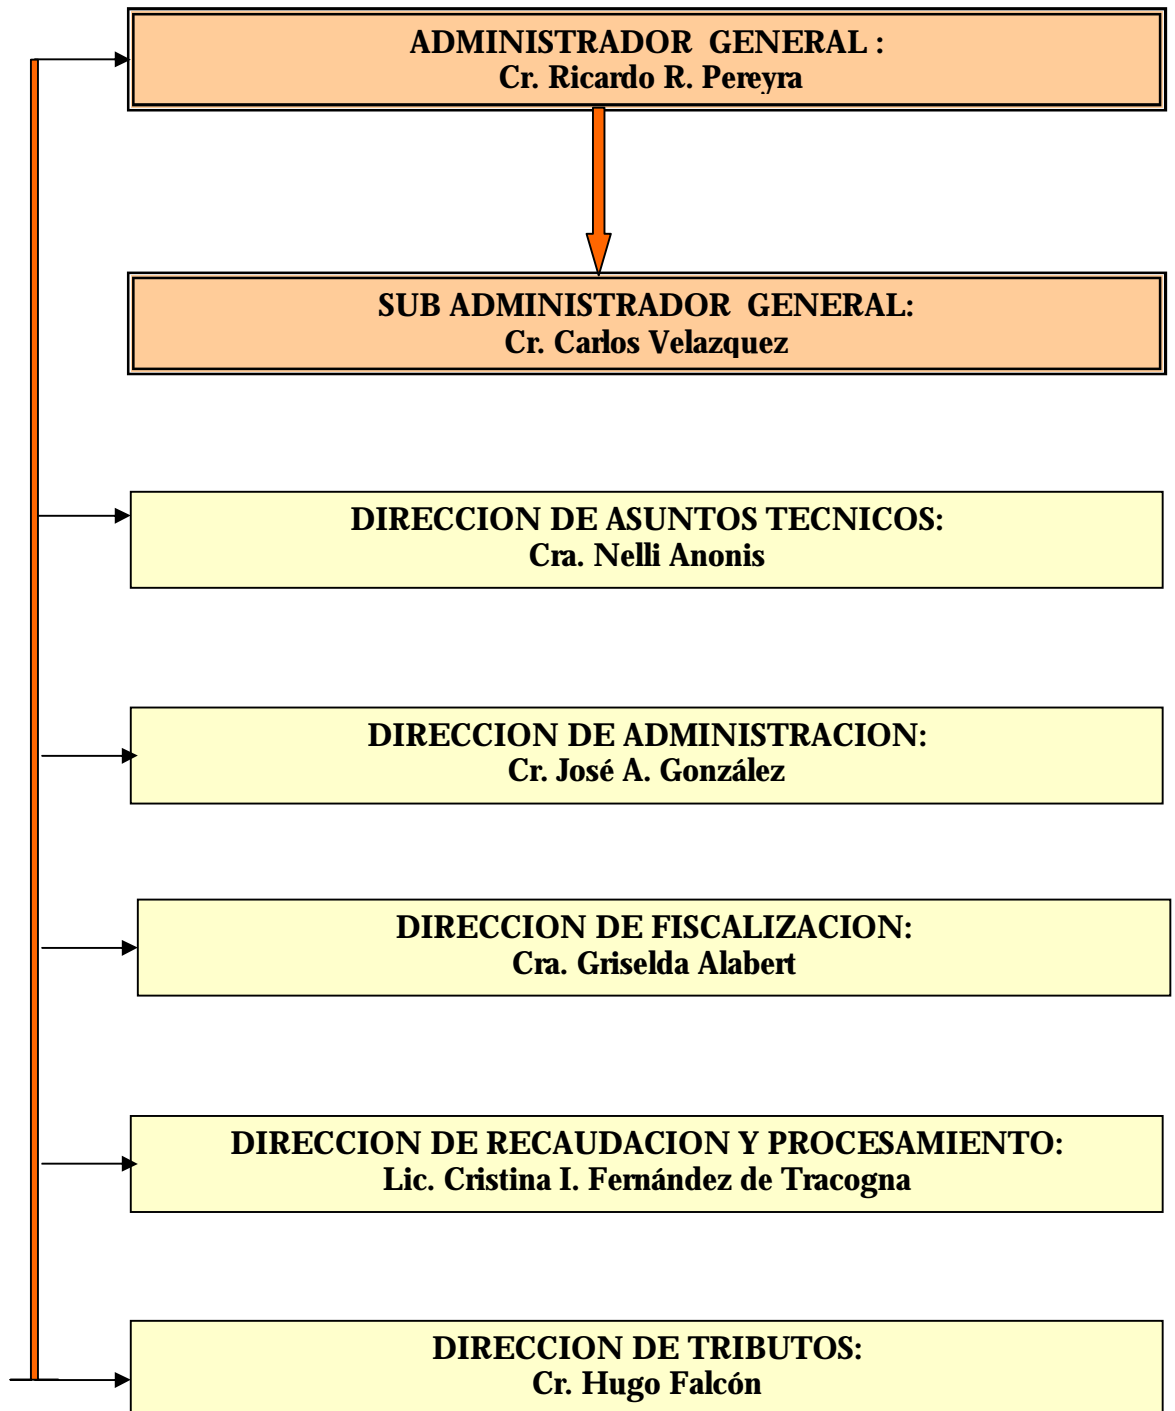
ADMINISTRADOR GENERAL :
Cr. Ricardo R. Pereyra

SUB ADMINISTRADOR GENERAL:
Cr. Carlos Velazquez

DIRECCION DE ASUNTOS TECNICOS:
Cra. Nelli Anonis

DIRECCION DE ADMINISTRACION:
Cr. José A. González

DIRECCION DE FISCALIZACION:
Cra. Griselda Alabert

DIRECCION DE RECAUDACION Y PROCESAMIENTO:
Lic. Cristina I. Fernández de Tracogna

DIRECCION DE TRIBUTOS:
Cr. Hugo Falcón